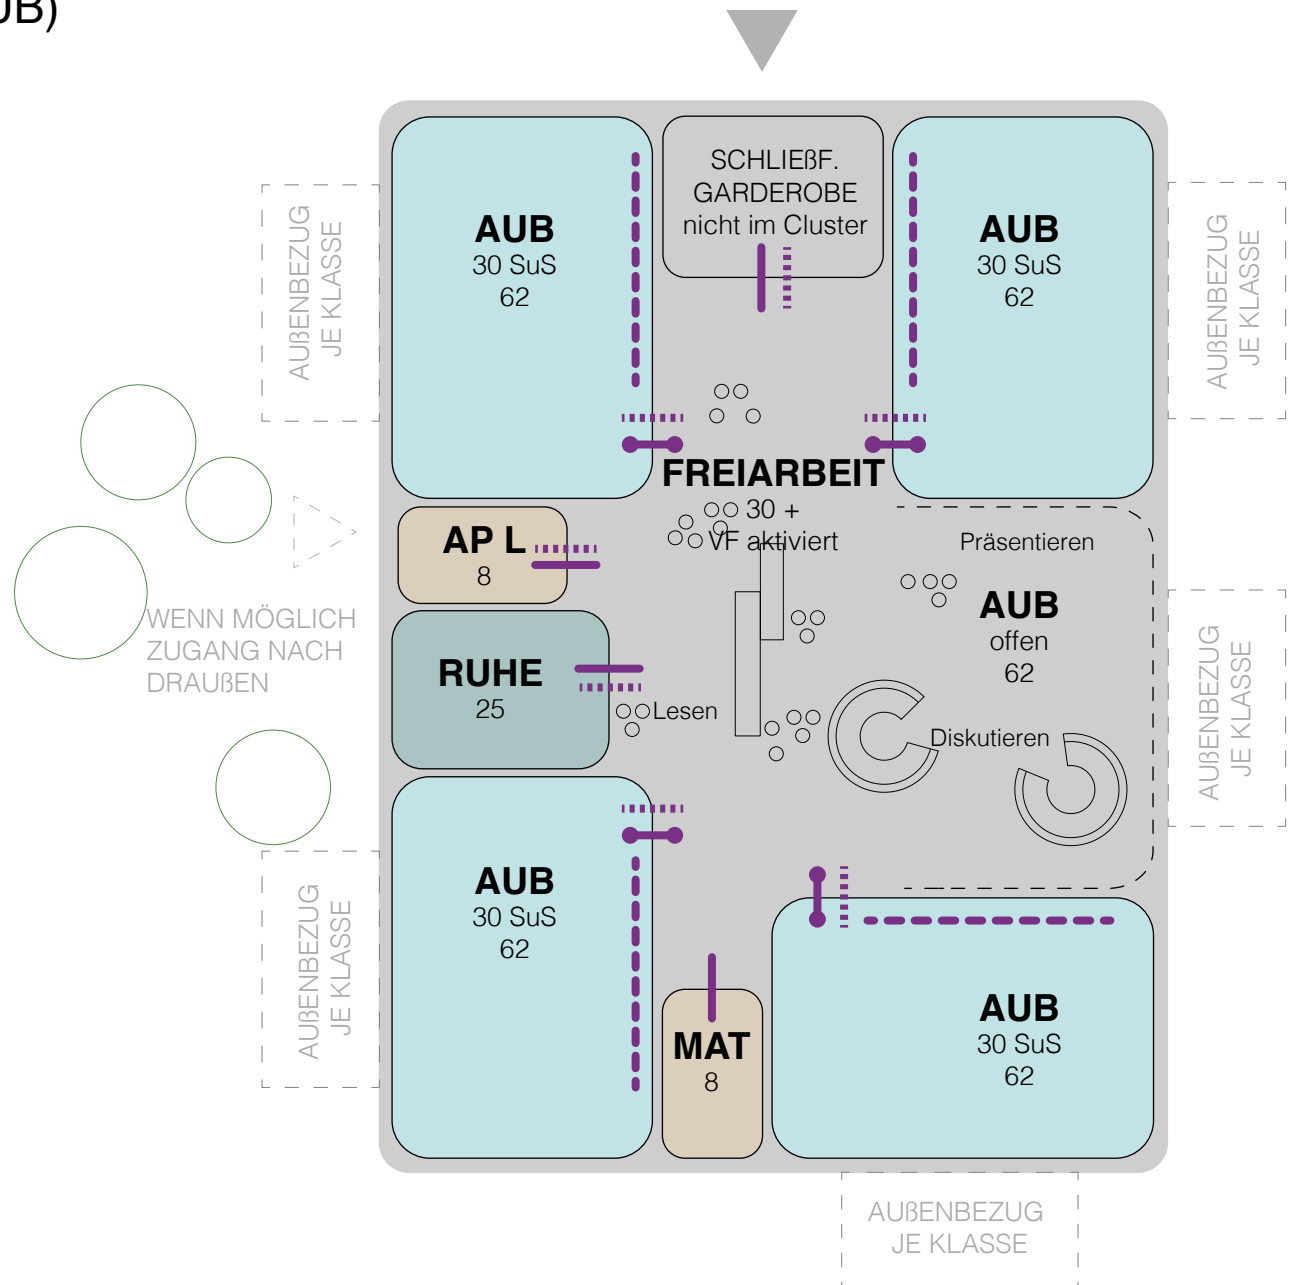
JB)

AUßENBEZUG JE KLASSE

AUB
30 SuS
62

SCHLIEßF.
GARDEROBE
nicht im Cluster

AUB
30 SuS
62

AUßENBEZUG JE KLASSE

FREIARBEIT
30 +
VF aktiviert

AP L
8

Präsentieren

AUB
offen
62

WENN MÖGLICH
ZUGANG NACH
DRAUßEN

RUHE
25

Lesen

Diskutieren

AUßENBEZUG JE KLASSE

AUßENBEZUG JE KLASSE

AUB
30 SuS
62

MAT
8

AUB
30 SuS
62

AUßENBEZUG
JE KLASSE